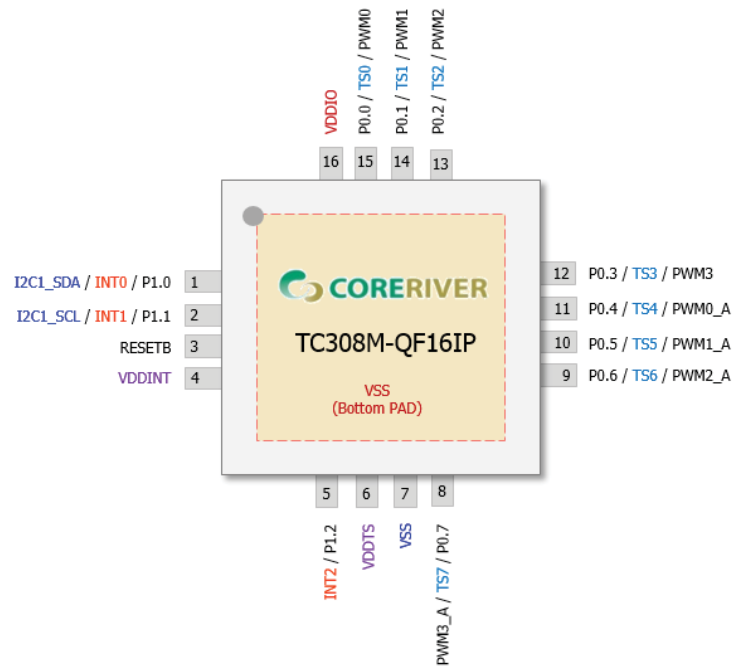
VDDIO
P0.0 / TS0 / PWM0
P0.1 / TS1 / PWM1
P0.2 / TS2 / PWM2
16
15
14
13

I2C1_SDA / INT0 / P1.0 1
I2C1_SCL / INT1 / P1.1 2
RESETB 3
VDDINT 4

CORERIVER
TC308M-QF16IP
VSS
(Bottom PAD)

12 P0.3 / TS3 / PWM3
11 P0.4 / TS4 / PWM0_A
10 P0.5 / TS5 / PWM1_A
9 P0.6 / TS6 / PWM2_A

5
6
7
8
INT2 / P1.2
VDDTS
VSS
PWM3_A / TS7 / P0.7